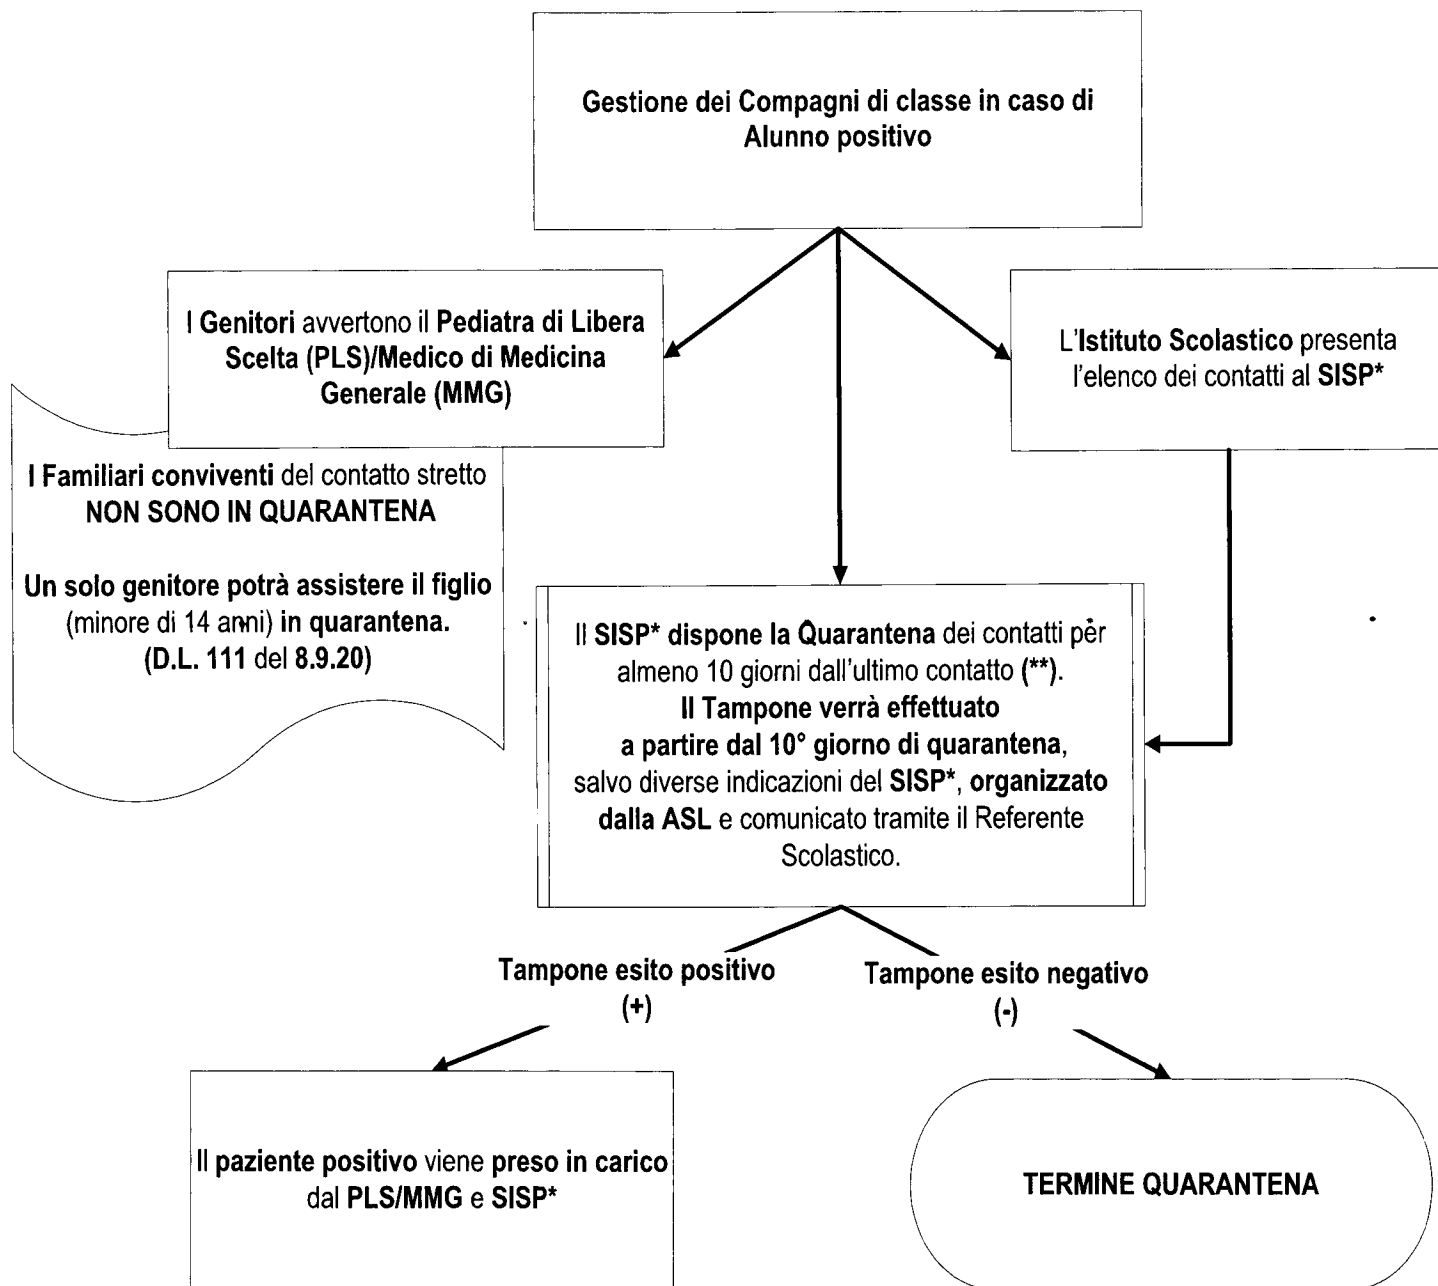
Gestione dei Compagni di classe in caso di Alunno positivo

I Genitori avvertono il Pediatra di Libera Scelta (PLS)/Medico di Medicina Generale (MMG)

L'Istituto Scolastico presenta l'elenco dei contatti al SISP*

I Familiari conviventi del contatto stretto NON SONO IN QUARANTENA

Un solo genitore potrà assistere il figlio (minore di 14 anni) in quarantena. (D.L. 111 del 8.9.20)

Il SISP* dispone la Quarantena dei contatti per almeno 10 giorni dall'ultimo contatto (**). Il Tampone verrà effettuato a partire dal 10° giorno di quarantena, salvo diverse indicazioni del SISP*, organizzato dalla ASL e comunicato tramite il Referente Scolastico.

Tampone esito positivo (+)

Tampone esito negativo (-)

Il paziente positivo viene preso in carico dal PLS/MMG e SISP*

TERMINE QUARANTENA